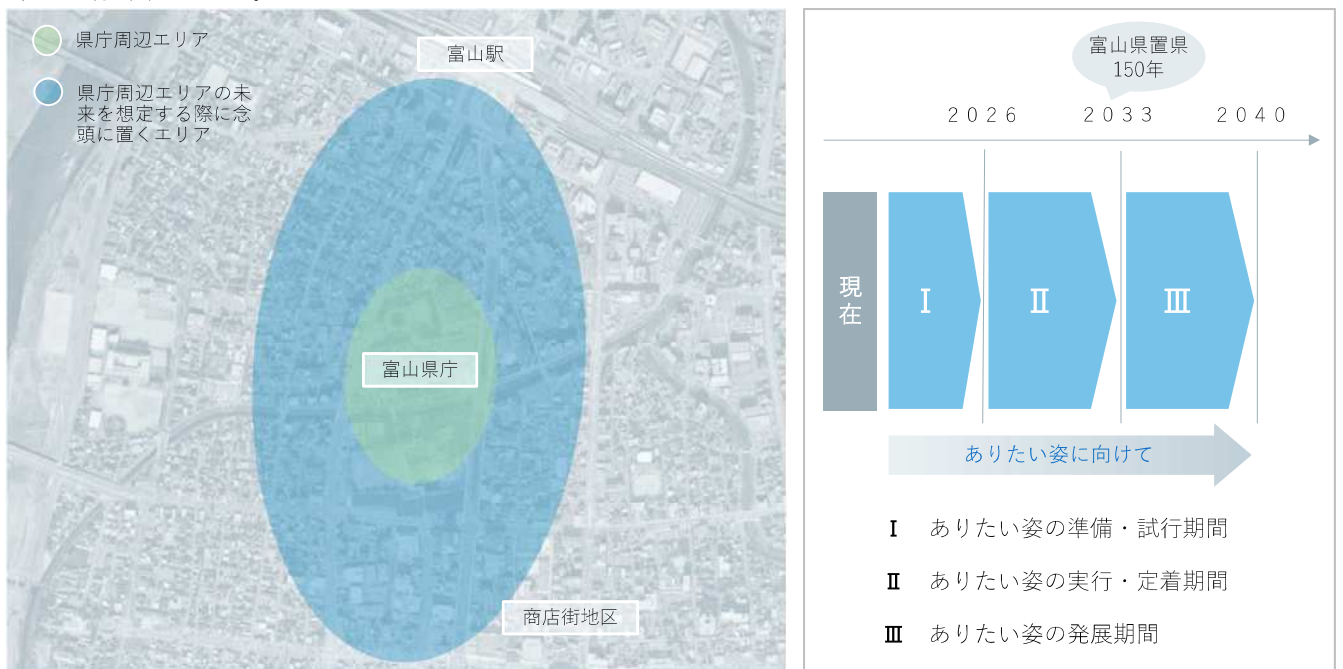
県庁周辺エリア

県庁周辺エリアの未来を想定する際に念頭に置くエリア

富山駅

富山県庁

商店街地区

富山県置県150年

2026　2033　2040

現在

Ⅰ

Ⅱ

Ⅲ

ありたい姿に向けて

Ⅰ　ありたい姿の準備・試行期間

Ⅱ　ありたい姿の実行・定着期間

Ⅲ　ありたい姿の発展期間